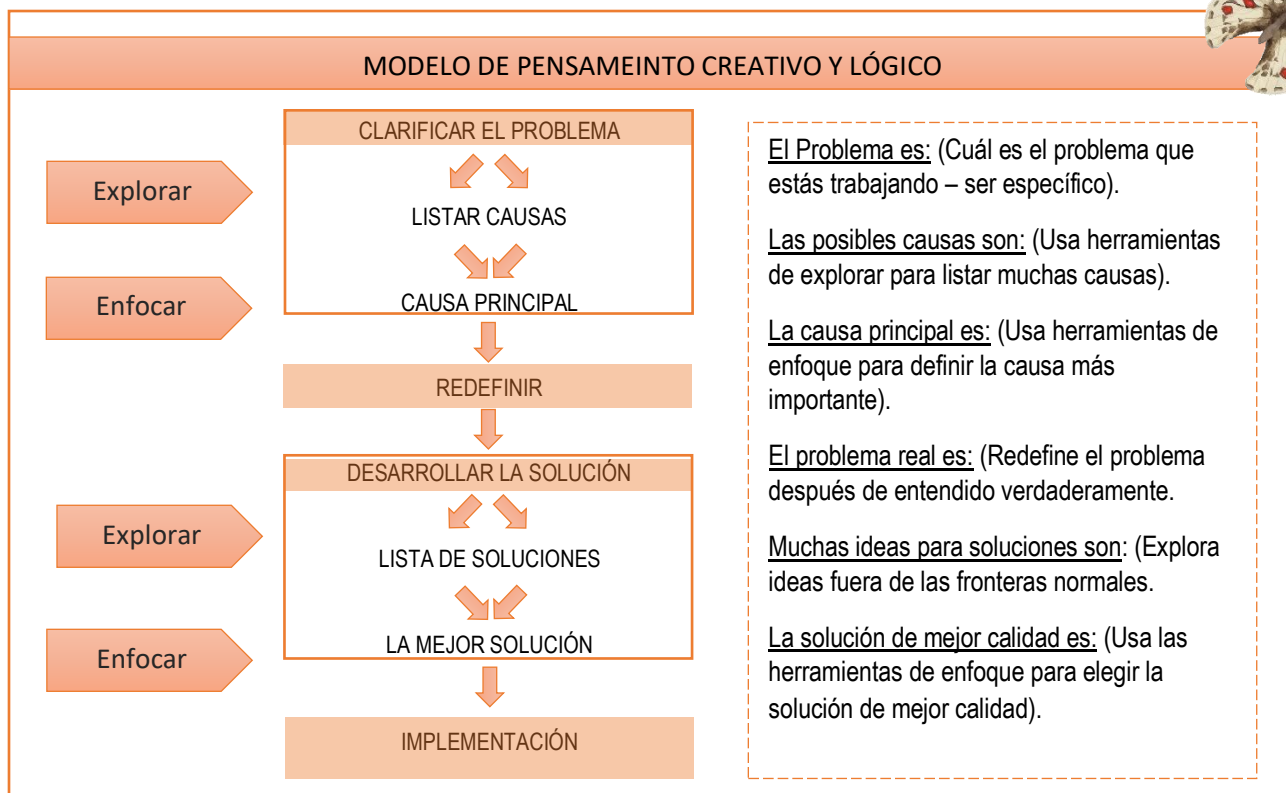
MODELO DE PENSAMEINTO CREATIVO Y LÓGICO

Explorar

Enfocar

CLARIFICAR EL PROBLEMA

LISTAR CAUSAS

CAUSA PRINCIPAL

REDEFINIR

Explorar

Enfocar

DESARROLLAR LA SOLUCIÓN

LISTA DE SOLUCIONES

LA MEJOR SOLUCIÓN

IMPLEMENTACIÓN

El Problema es: (Cuál es el problema que estás trabajando – ser específico).

Las posibles causas son: (Usa herramientas de explorar para listar muchas causas).

La causa principal es: (Usa herramientas de enfoque para definir la causa más importante).

El problema real es: (Redefine el problema después de entendido verdaderamente.

Muchas ideas para soluciones son: (Explora ideas fuera de las fronteras normales.

La solución de mejor calidad es: (Usa las herramientas de enfoque para elegir la solución de mejor calidad).